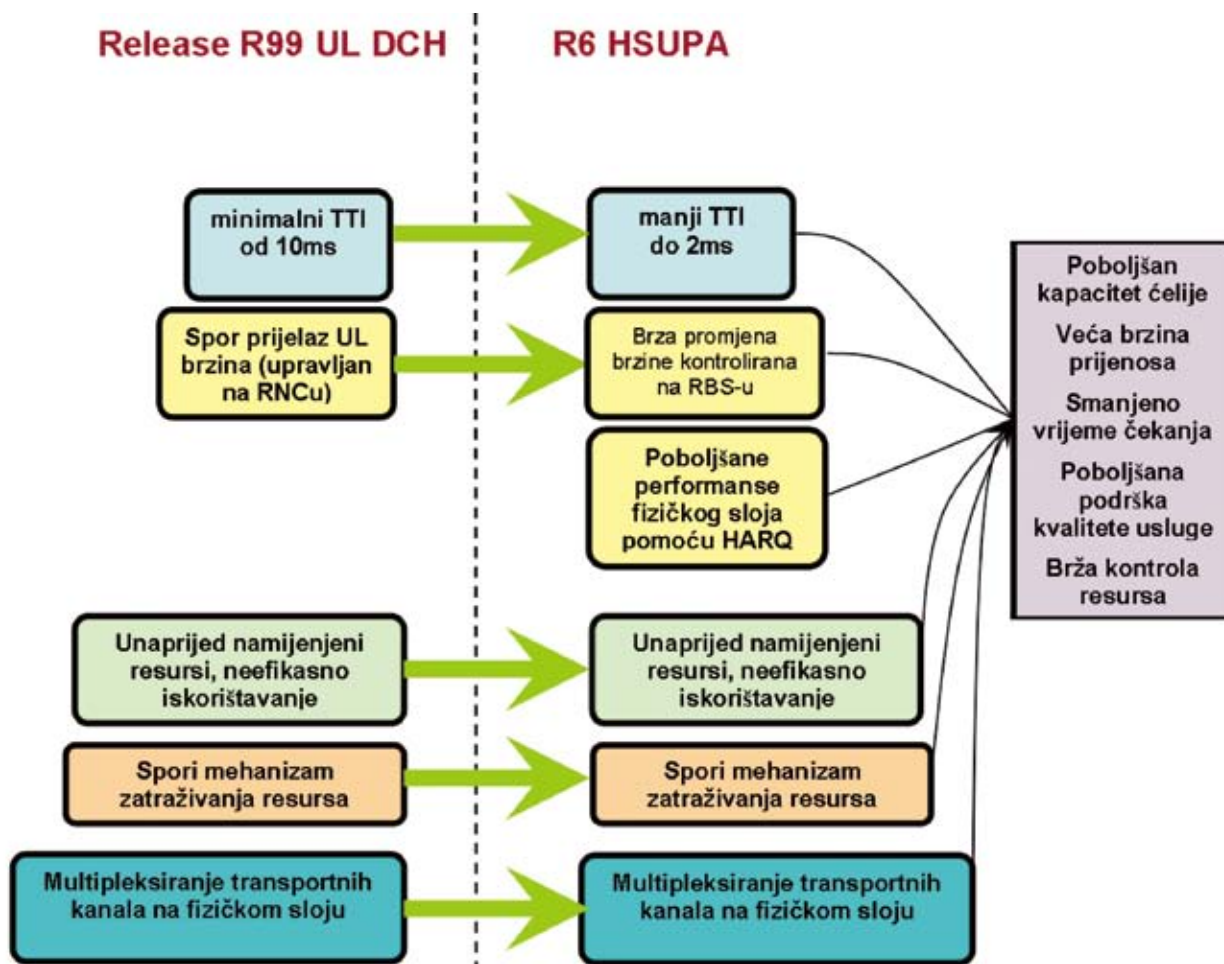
Release R99 UL DCH

R6 HSUPA

minimalni TTI od 10ms

manji TTI do 2ms

Spor prijelaz UL brzina (upravljan na RNCu)

Brza promjena brzine kontrolirana na RBS-u

Poboljšane performanse fizičkog sloja pomoću HARQ

Unaprijed namijenjeni resursi, neefikasno iskorištavanje

Unaprijed namijenjeni resursi, neefikasno iskorištavanje

Spori mehanizam zatraživanja resursa

Spori mehanizam zatraživanja resursa

Multipleksiranje transportnih kanala na fizičkom sloju

Multipleksiranje transportnih kanala na fizičkom sloju

Poboljšan kapacitet ćelije

Veća brzina prijenosa

Smanjeno vrijeme čekanja

Poboljšana podrška kvalitete usluge

Brža kontrola resursa